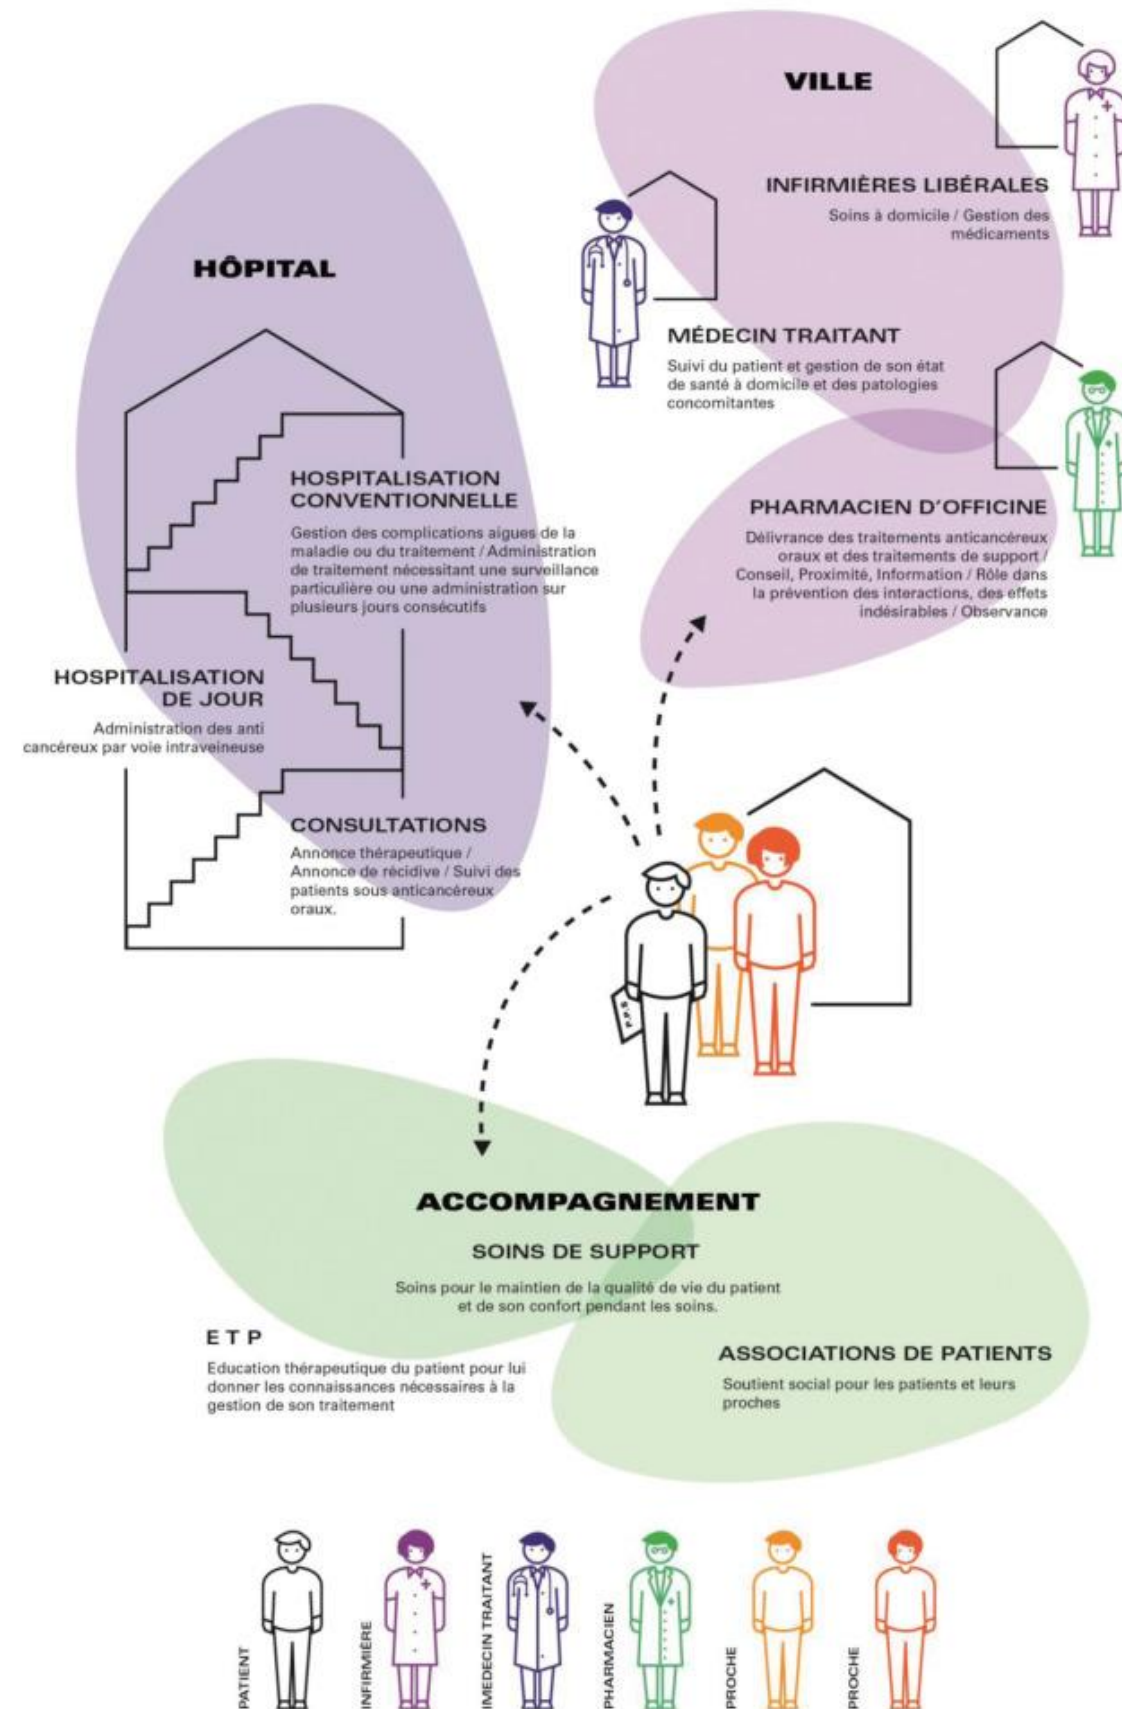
VILLE

INFIRMIÈRES LIBÉRALES

Soins à domicile / Gestion des médicaments

HÔPITAL

MÉDECIN TRAITANT

Suivi du patient et gestion de son état de santé à domicile et des patologies concomitantes

HOSPITALISATION CONVENTIONNELLE

Gestion des complications aigues de la maladie ou du traitement / Administration de traitement nécessitant une surveillance particulière ou une administration sur plusieurs jours consécutifs

PHARMACIEN D'OFFICINE

Délivrance des traitements anticancéreux oraux et des traitements de support / Conseil, Proximité, Information / Rôle dans la prévention des interactions, des effets indésirables / Observance

HOSPITALISATION DE JOUR

Administration des anti cancéreux par voie intraveineuse

CONSULTATIONS

Annonce thérapeutique / Annonce de récidive / Suivi des patients sous anticancéreux oraux.

P.P.S

ACCOMPAGNEMENT

SOINS DE SUPPORT

Soins pour le maintien de la qualité de vie du patient et de son confort pendant les soins.

ETP

Education thérapeutique du patient pour lui donner les connaissances nécessaires à la gestion de son traitement

ASSOCIATIONS DE PATIENTS

Soutient social pour les patients et leurs proches

PATIENT

INFIRMIÈRE

MÉDECIN TRAITANT

PHARMACIEN

PROCHE

PROCHE